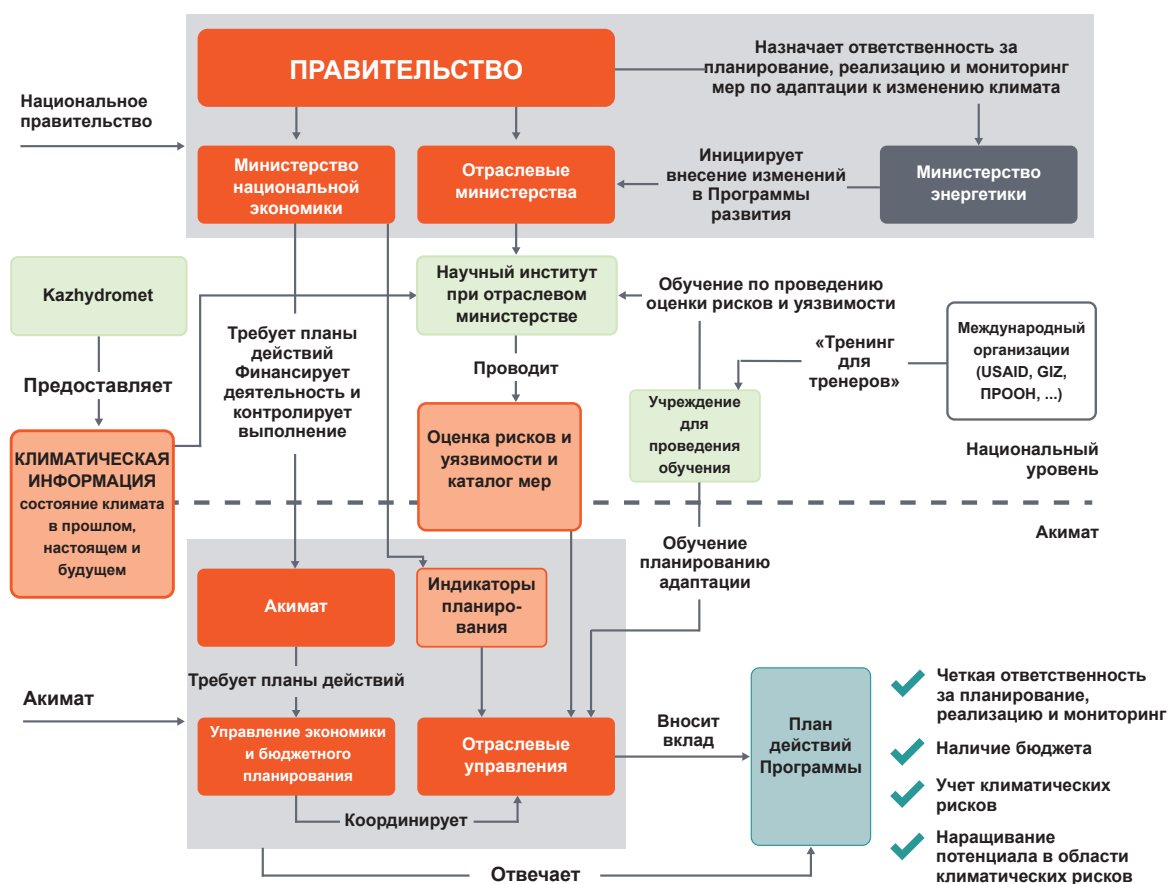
ПРАВИТЕЛЬСТВО

Назначает ответственность за планирование, реализацию и мониторинг мер по адаптации к изменению климата

Национальное правительство

Министерство национальной экономики

Отраслевые министерства

Инициирует внесение изменений в Программы развития

Министерство энергетики

Kazhydromet

Научный институт при отраслевом министерстве

Обучение по проведению оценки рисков и уязвимости

Требует планы действий Финансирует деятельность и контролирует выполнение

Предоставляет

Проводит

«Тренинг для тренеров»

Международный организации (USAID, GIZ, ПРООН, ...)

КЛИМАТИЧЕСКАЯ ИНФОРМАЦИЯ состояние климата в прошлом, настоящем и будущем

Оценка рисков и уязвимости и каталог мер

Учреждение для проведения обучения

Национальный уровень

Акимат

Обучение планированию адаптации

Акимат

Индикаторы планирования

Требует планы действий

Акимат

Управление экономики и бюджетного планирования

Отраслевые управления

Вносит вклад

План действий Программы

Четкая ответственность за планирование, реализацию и мониторинг

Наличие бюджета

Учет климатических рисков

Наращивание потенциала в области климатических рисков

Координирует

Отвечает